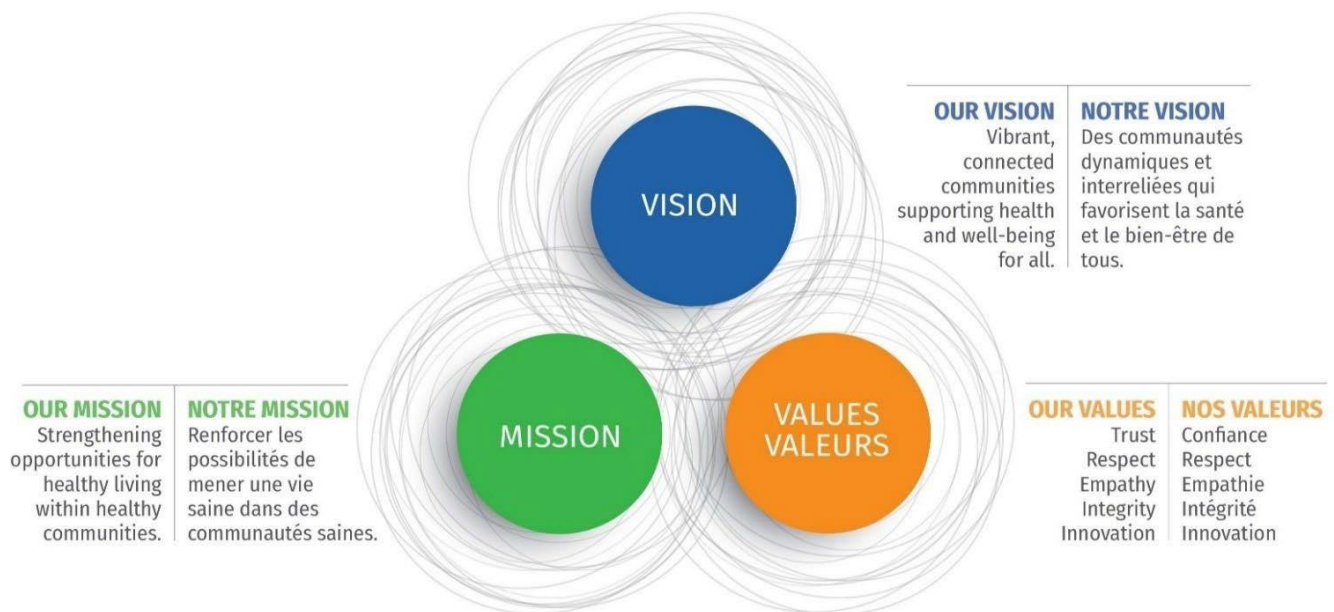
VISION

OUR VISION
Vibrant, connected communities supporting health and well-being for all.

NOTRE VISION
Des communautés dynamiques et interreliées qui favorisent la santé et le bien-être de tous.

OUR MISSION
Strengthening opportunities for healthy living within healthy communities.

NOTRE MISSION
Renforcer les possibilités de mener une vie saine dans des communautés saines.

MISSION

VALUES
VALEURS

OUR VALUES
Trust
Respect
Empathy
Integrity
Innovation

NOS VALEURS
Confiance
Respect
Empathie
Intégrité
Innovation